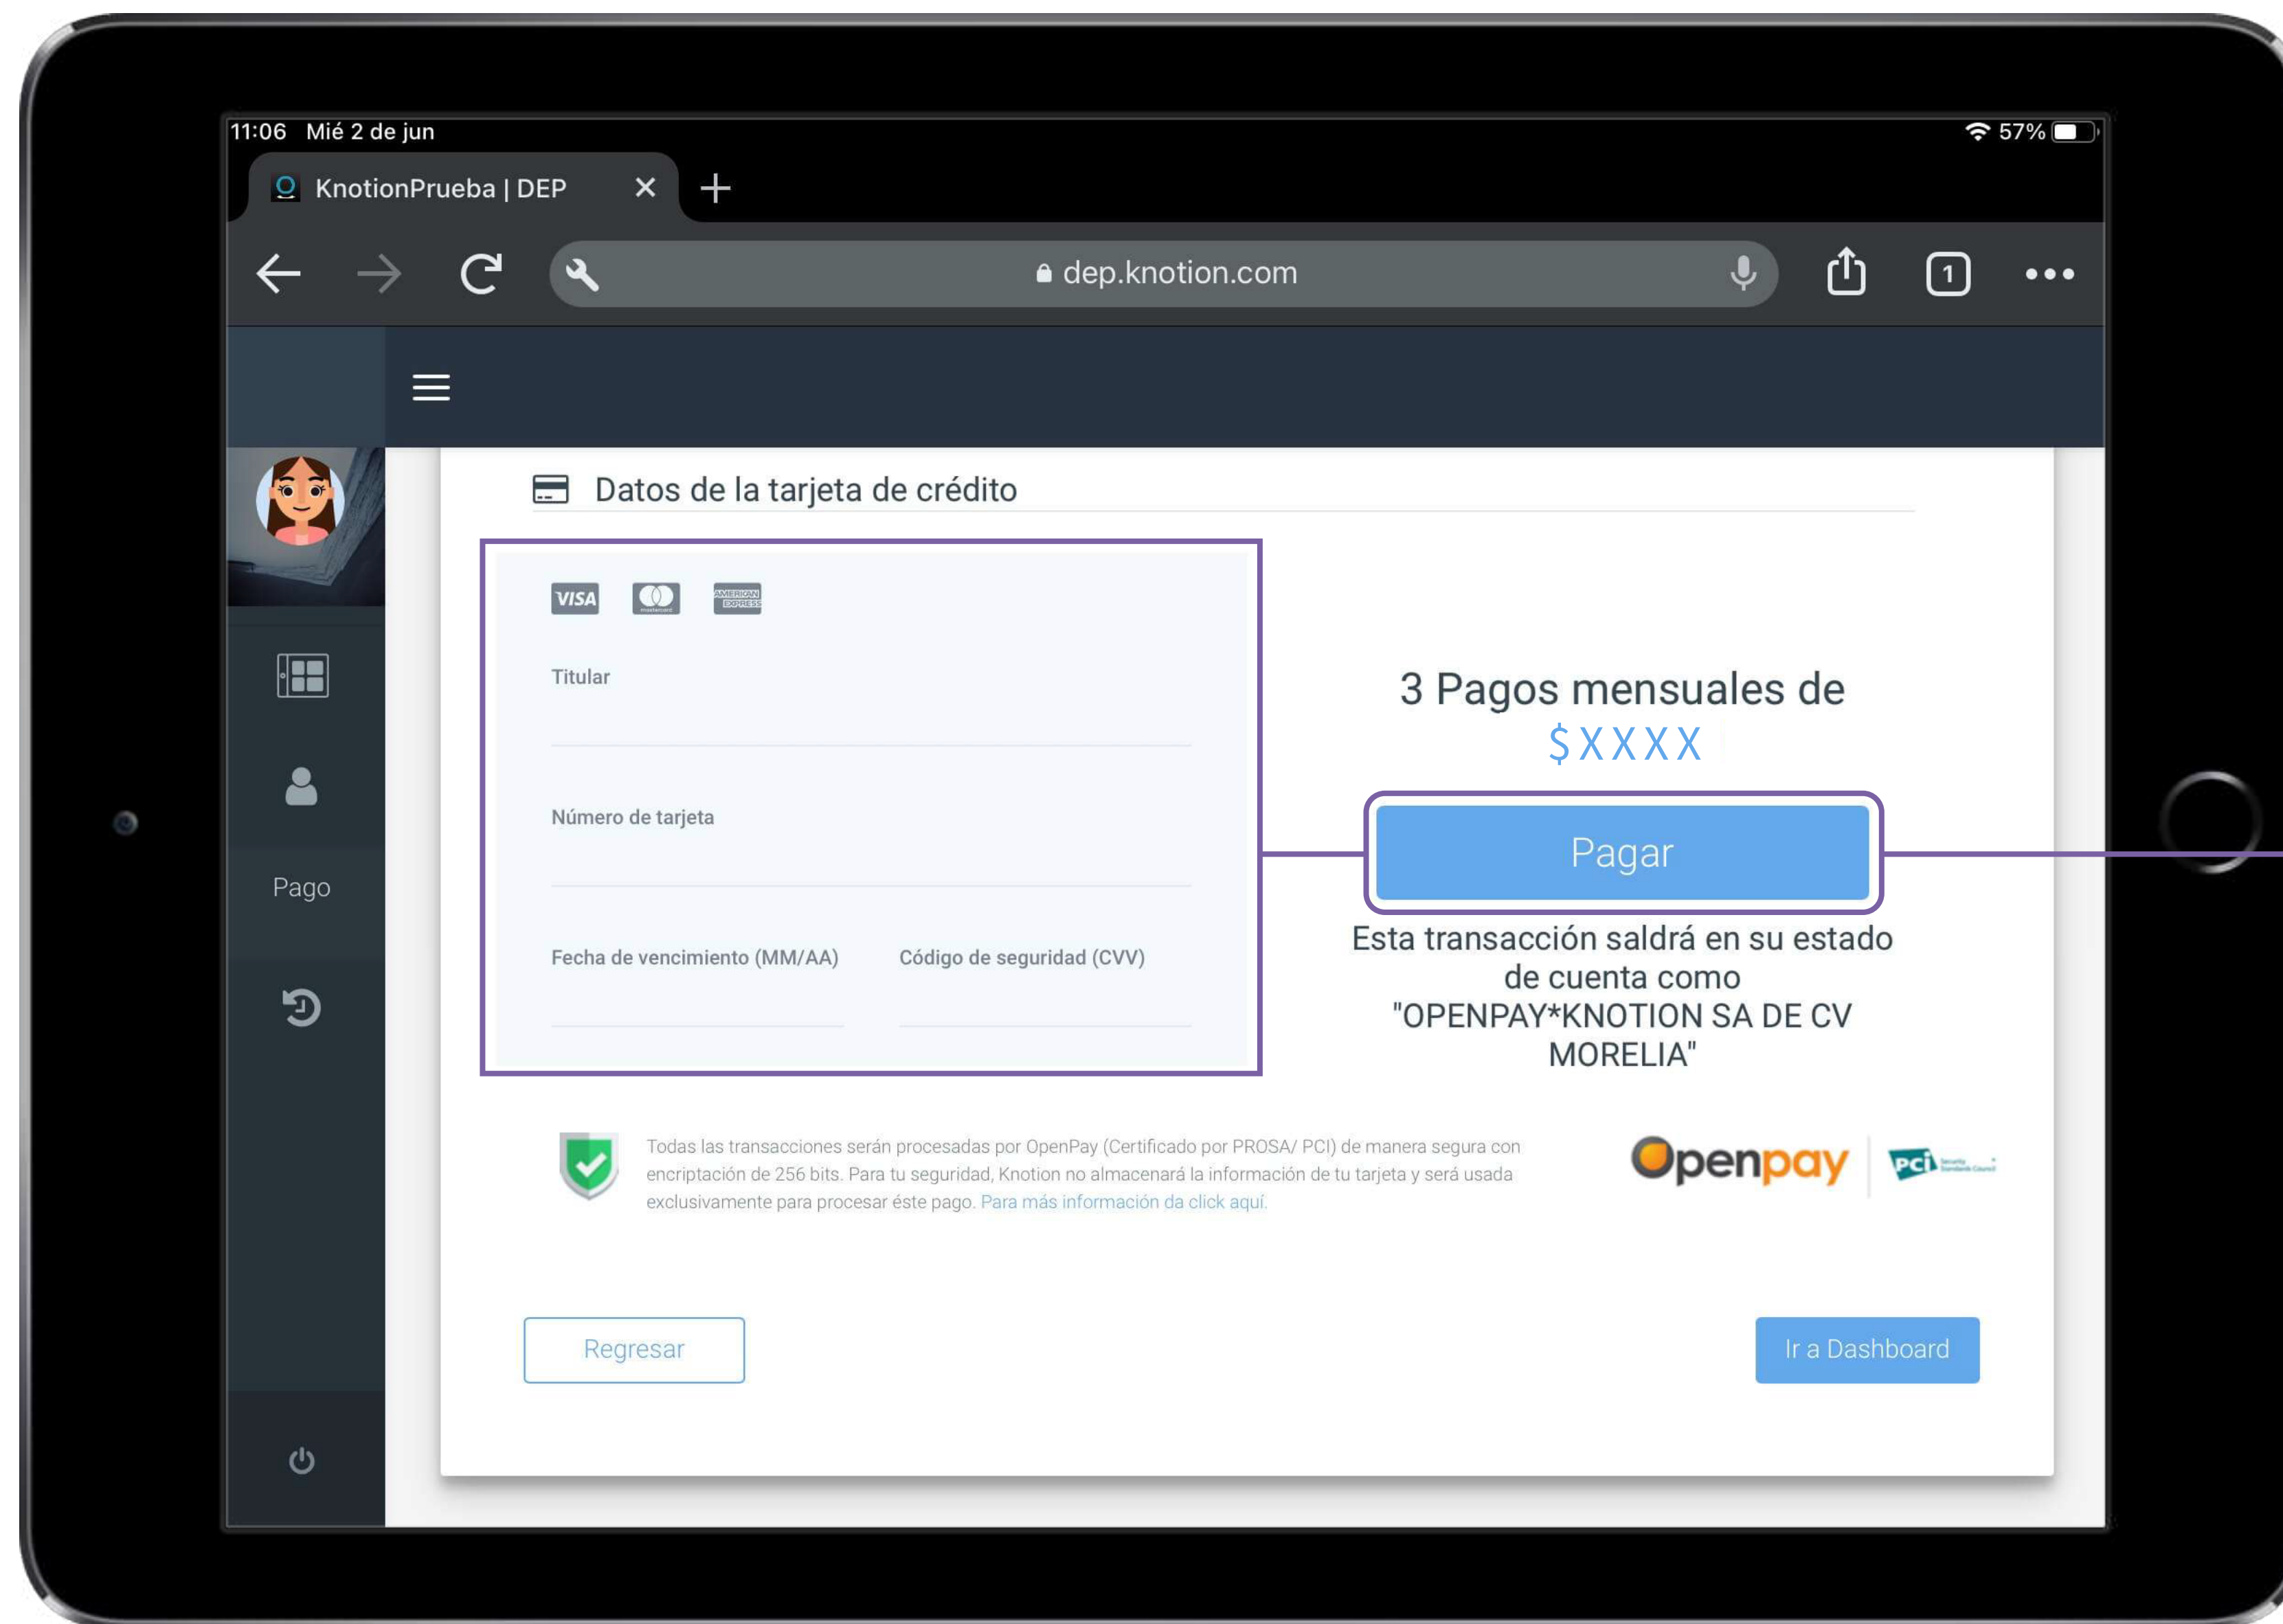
11:06 Mié 2 de jun

57%

KnotionPrueba | DEP

dep.knotion.com

1

Pago

Datos de la tarjeta de crédito

VISA

AMERICAN EXPRESS

Titular

Número de tarjeta

Fecha de vencimiento (MM/AA)

Código de seguridad (CVV)

3 Pagos mensuales de
$XXXX

Pagar

Esta transacción saldrá en su estado de cuenta como "OPENPAY*KNOTION SA DE CV MORELIA"

Todas las transacciones serán procesadas por OpenPay (Certificado por PROSA/ PCI) de manera segura con encriptación de 256 bits. Para tu seguridad, Knotion no almacenará la información de tu tarjeta y será usada exclusivamente para procesar éste pago. Para más información da click aquí.

Openpay

PCI

Regresar

Ir a Dashboard